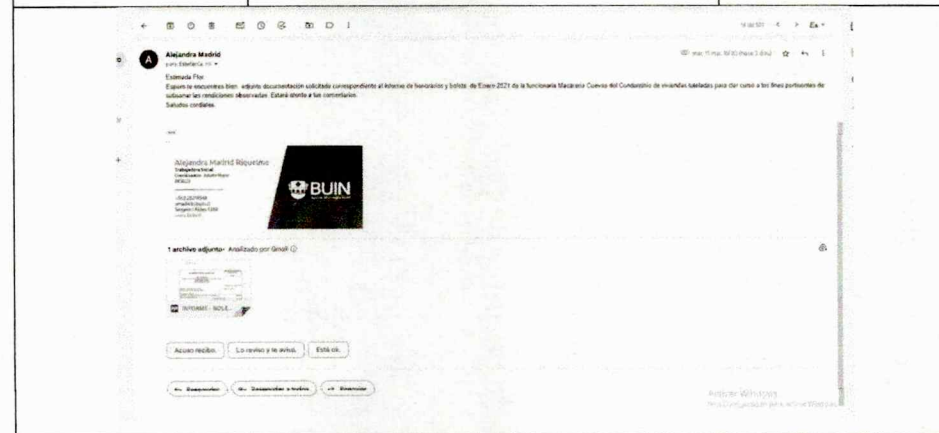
Alejandra Madrid
para Estefania

Estimada Flor:
Espero te encuentres bien, adjunto documentación solicitada correspondiente al informe de honorarios y boleta de Enero 2021 de la funcionaria Macarena Cuevas del Condominio de viviendas tuteladas para dar curso a los fines pertinentes de subsanar las rendiciones observadas. Estaré atenta a tus comentarios.
Saludos cordiales.

Alejandra Madrid Riquelme
Trabajadora Social

BUIN

1 archivo adjunto · Analizado por Gmail

INFORME - BOLE...

Acuso recibo. Lo reviso y te aviso. Está ok.

Responder Responder a todos Reenviar

Activar Windows